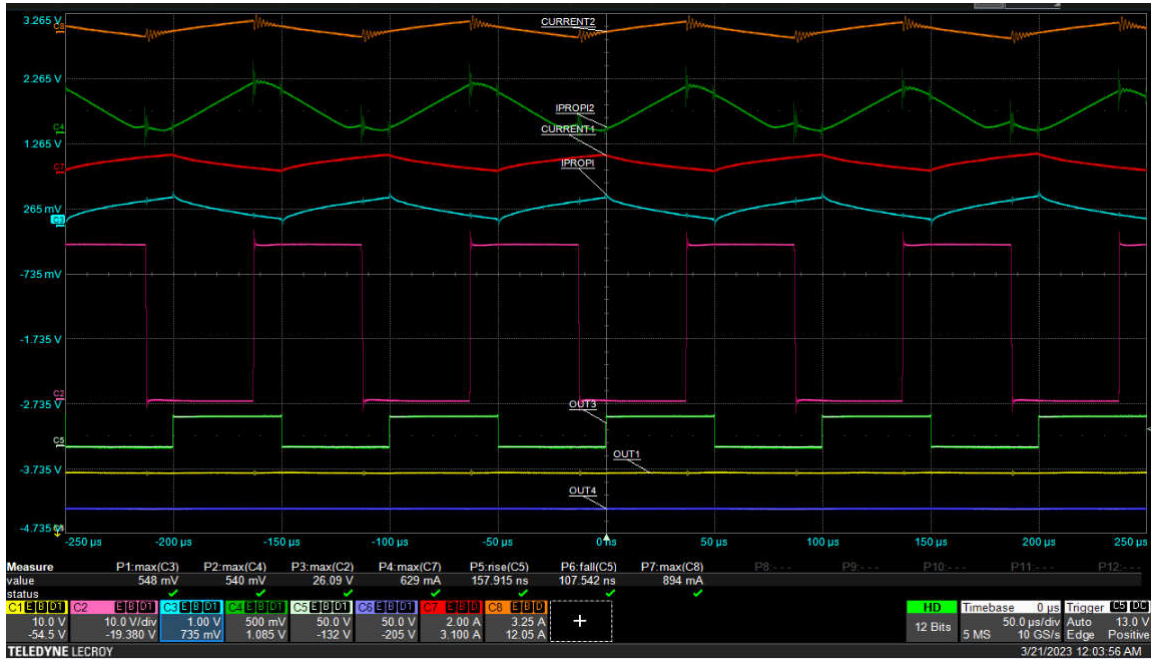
3.265 V
2.265 V
1.265 V
265 mV
-735 mV
-1.735 V
-2.735 V
-3.735 V
-4.735 V

C8
C4
C7
C3
C2
C5
C1

CURRENT2
IPROPI2
CURRENT1
IPROPI
OUT3
OUT1
OUT4

-250 µs -200 µs -150 µs -100 µs -50 µs 0 ns 50 µs 100 µs 150 µs 200 µs 250 µs

| Measure | P1:max(C3) | P2:max(C4) | P3:max(C2) | P4:max(C7) | P5:rise(C5) | P6:fall(C5) | P7:max(C8) | P8:- - - | P9:- - - | P10:- - - | P11:- - - | P12:- - - |
|---|---|---|---|---|---|---|---|---|---|---|---|---|
| value | 548 mV | 540 mV | 26.09 V | 629 mA | 157.915 ns | 107.542 ns | 894 mA | | | | | |
| status | ✓ | ✓ | ✓ | ✓ | ✓ | ✓ | ✓ | | | | | |

| C1 E B D1 | C2 E B D1 | C3 E B D1 | C4 E B D1 | C5 E B D1 | C6 E B D1 | C7 E B D | C8 E B D |
|---|---|---|---|---|---|---|---|
| 10.0 V | 10.0 V/div | 1.00 V | 500 mV | 50.0 V | 50.0 V | 2.00 A | 3.25 A |
| -54.5 V | -19.380 V | 735 mV | 1.085 V | -132 V | -205 V | 3.100 A | 12.05 A |

+

HD
12 Bits
Timebase 0 µs
5 MS 50.0 µs/div
10 GS/s
Trigger C5 DC
Auto 13.0 V
Edge Positive

TELEDYNE LECROY
3/21/2023 12:03:56 AM